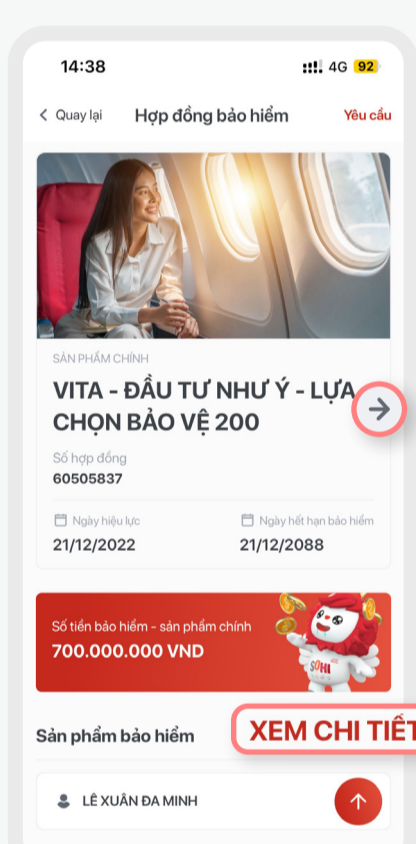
14:38

4G 92

Quay lại

Hợp đồng bảo hiểm

Yêu cầu

SẢN PHẨM CHÍNH

VITA - ĐẦU TƯ NHƯ Ý - LỰA CHỌN BẢO VỆ 200

Số hợp đồng

60505837

Ngày hiệu lực

21/12/2022

Ngày hết hạn bảo hiểm

21/12/2088

Số tiền bảo hiểm - sản phẩm chính

700.000.000 VND

SOHI

Sản phẩm bảo hiểm

XEM CHI TIẾT

LÊ XUÂN ĐA MINH